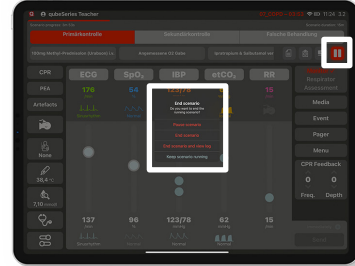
subeSeries Teacher

11:34 32

Primärkontrolle

Sekundärkontrolle

Falsche Behandlung

Allgemeine OS Daten

CPR

PEA

Artefacts

None

ECG

$SpO_2$

IBP

$etCO_2$

RR

176

54

123/78

15

End scenario

Do you want to end the running scenario?

Pause scenario

End scenario

Keep scenario running

Media

Event

Pager

Menu

CPR Feedback

0

0

Freq.

Depth

137

96

123/78

62

15